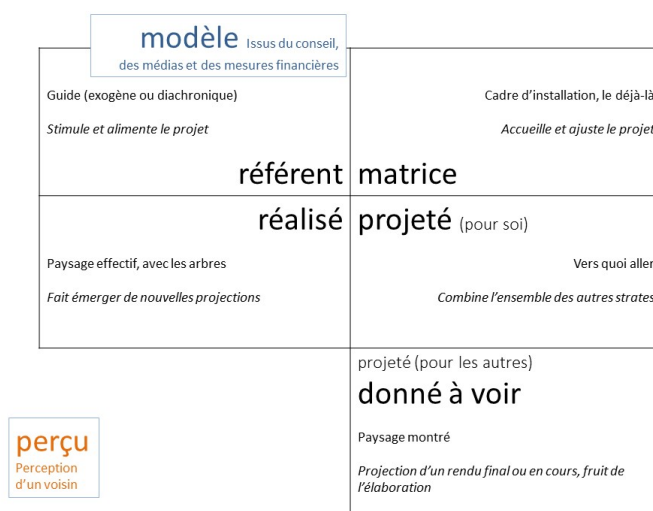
modèle Issus du conseil, des médias et des mesures financières

Guide (exogène ou diachronique)

Stimule et alimente le projet

référent

Cadre d'installation, le déjà-là

Accueille et ajuste le projet

matrice

réalisé

Paysage effectif, avec les arbres

Fait émerger de nouvelles projections

projeté (pour soi)

Vers quoi aller

Combine l'ensemble des autres strates

projeté (pour les autres)

donné à voir

Paysage montré

Projection d'un rendu final ou en cours, fruit de l'élaboration

perçu

Perception d'un voisin